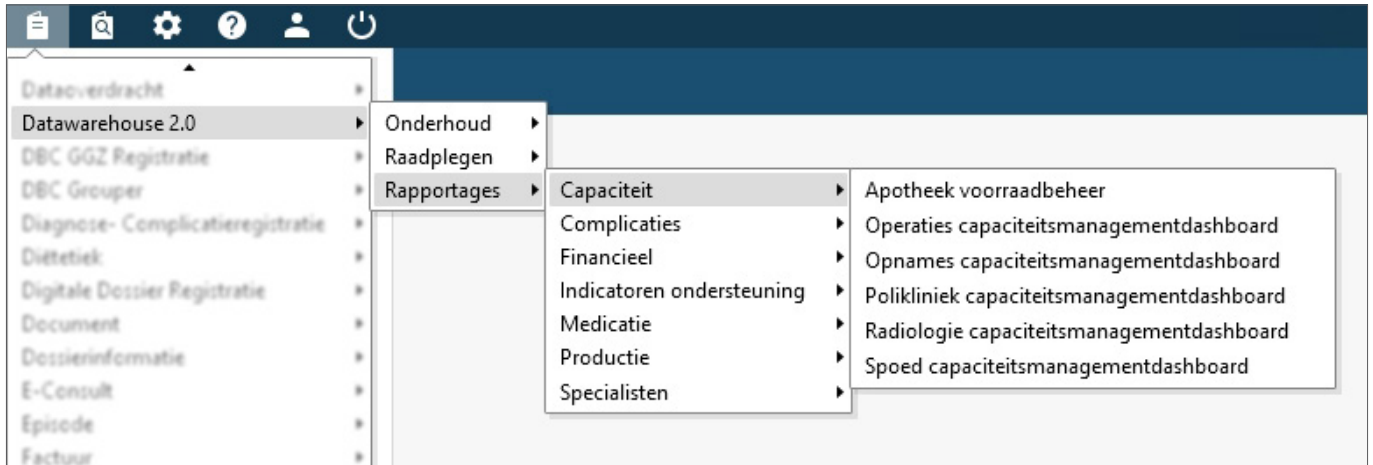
Dataoverdracht
Datawarehouse 2.0
DBC GGZ Registratie
DBC Grouper
Diagnose- Complicatieregistratie
Diëtetiek
Digitale Dossier Registratie
Document
Dossierinformatie
E-Consult
Episode
Factuur

Onderhoud
Raadplegen
Rapportages

Capaciteit
Complicaties
Financieel
Indicatoren ondersteuning
Medicatie
Productie
Specialisten

Apotheek voorraadbeheer
Operaties capaciteitsmanagementdashboard
Opnames capaciteitsmanagementdashboard
Polikliniek capaciteitsmanagementdashboard
Radiologie capaciteitsmanagementdashboard
Spoed capaciteitsmanagementdashboard